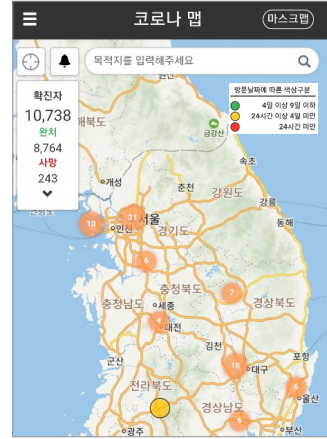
코로나 맵
마스크맵
목적지를 입력해주세요
확진자
10,738
완치
8,764
사망
243
방문날짜에 따른 색상구분
4일 이상 9일 이하
24시간 이상 4일 미만
24시간 미만
함경북도
금강산
속초
개성
춘천
강원도
강릉
동해
10
31
서울
인천
경기도
6
충청북도
7
경상북도
충청남도
세종
4
대전
김천
포항
15
대구
군산
전라북도
6
경상남도
울산
광주
부산
6